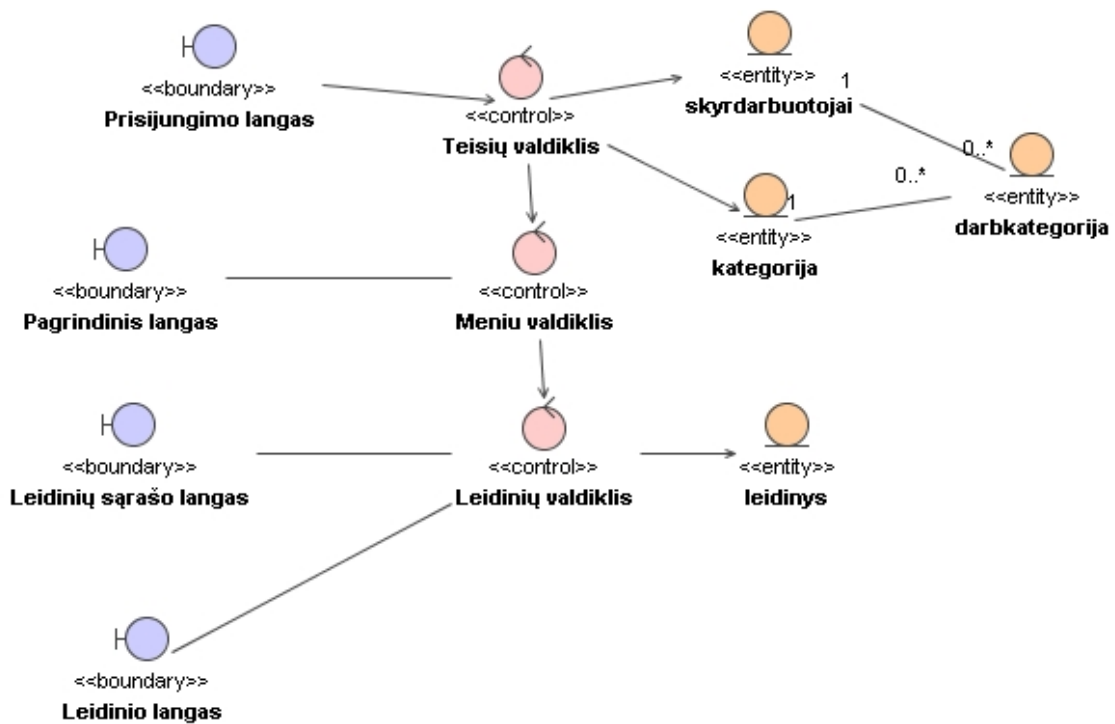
<<boundary>>
Prisijungimo langas

<<control>>
Teisių valdiklis

<<entity>>
skyrdarbuotojai

1

0..*

<<entity>>
darbkategorija

0..*

1

<<entity>>
kategorija

<<boundary>>
Pagrindinis langas

<<control>>
Meniu valdiklis

<<boundary>>
Leidinių sąrašo langas

<<control>>
Leidinių valdiklis

<<entity>>
leidinys

<<boundary>>
Leidinio langas